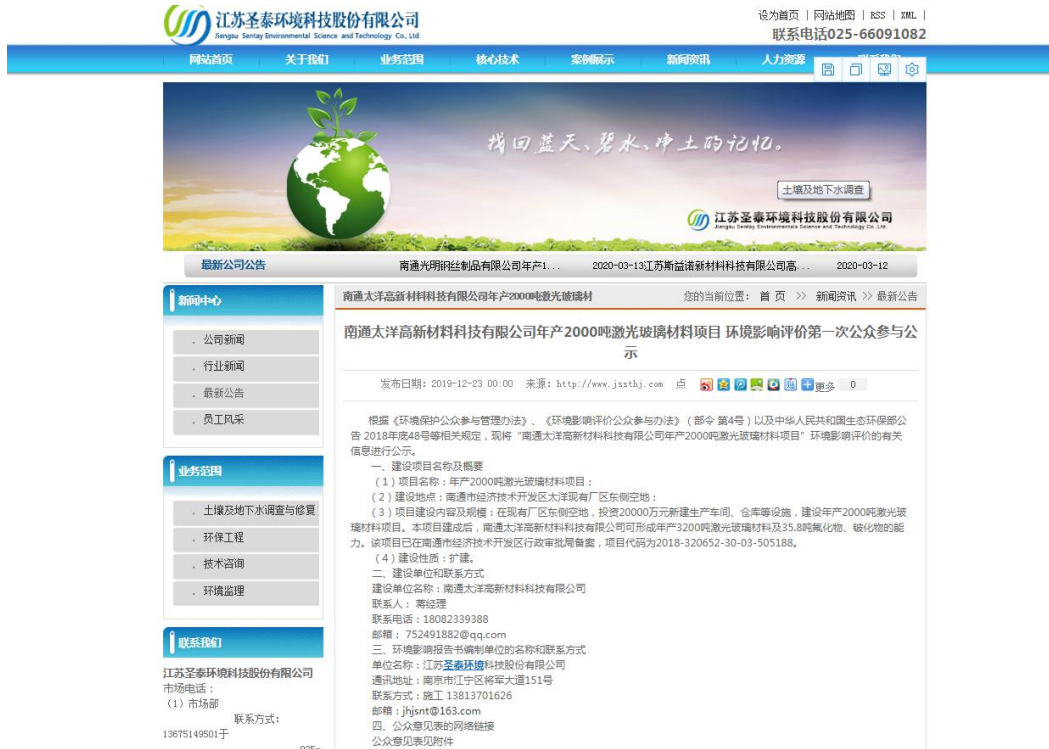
江苏圣泰环境科技股份有限公司
Jiangsu Sentay Environmental Science and Technology Co., Ltd

设为首页 | 网站地图 | RSS | XML |
联系电话025-66091082

网站首页 关于我们 业务范围 核心技术 案例展示 新闻资讯 人力资源

找回蓝天、碧水、净土的记忆。

土壤及地下水调查

江苏圣泰环境科技股份有限公司
Jiangsu Sentay Environmental Science and Technology Co., Ltd

最新公司公告
南通光明钢丝制品有限公司年产1... 2020-03-13 江苏斯益诺新材料科技有限公司高... 2020-03-12

新闻中心
. 公司新闻
. 行业新闻
. 最新公告
. 员工风采

业务范围
. 土壤及地下水调查与修复
. 环保工程
. 技术咨询
. 环境监理

联系我们
江苏圣泰环境科技股份有限公司
市场电话：
（1）市场部
联系方式：
13675149501于

南通太洋高新材料科技有限公司年产2000吨激光玻璃材
您的当前位置： 首 页 >> 新闻资讯 >> 最新公告

南通太洋高新材料科技有限公司年产2000吨激光玻璃材料项目 环境影响评价第一次公众参与公示

发布日期：2019-12-23 00:00 来源：http://www.jssthj.com 点 更多 0

根据《环境保护公众参与管理办法》、《环境影响评价公众参与办法》（部令 第4号）以及中华人民共和国生态环保部公告 2018年度48号等相关规定，现将"南通太洋高新材料科技有限公司年产2000吨激光玻璃材料项目"环境影响评价的有关信息进行公示。
一、建设项目名称及概要
（1）项目名称：年产2000吨激光玻璃材料项目；
（2）建设地点：南通市经济技术开发区太洋现有厂区东侧空地；
（3）项目建设内容及规模：在现有厂区东侧空地，投资20000万元新建生产车间、仓库等设施，建设年产2000吨激光玻璃材料项目。本项目建成后，南通太洋高新材料科技有限公司可形成年产3200吨激光玻璃材料及35.8吨氟化物、铍化物的能力。该项目已在南通市经济技术开发区行政审批局备案，项目代码为2018-320652-30-03-505188。
（4）建设性质：扩建。
二、建设单位和联系方式
建设单位名称：南通太洋高新材料科技有限公司
联系人： 蒋经理
联系电话：18082339388
邮箱： 752491882@qq.com
三、环境影响报告书编制单位的名称和联系方式
单位名称：江苏圣泰环境科技股份有限公司
通讯地址：南京市江宁区将军大道151号
联系方式：施工 13813701626
邮箱：jhjsnt@163.com
四、公众意见表的网络链接
公众意见表见附件